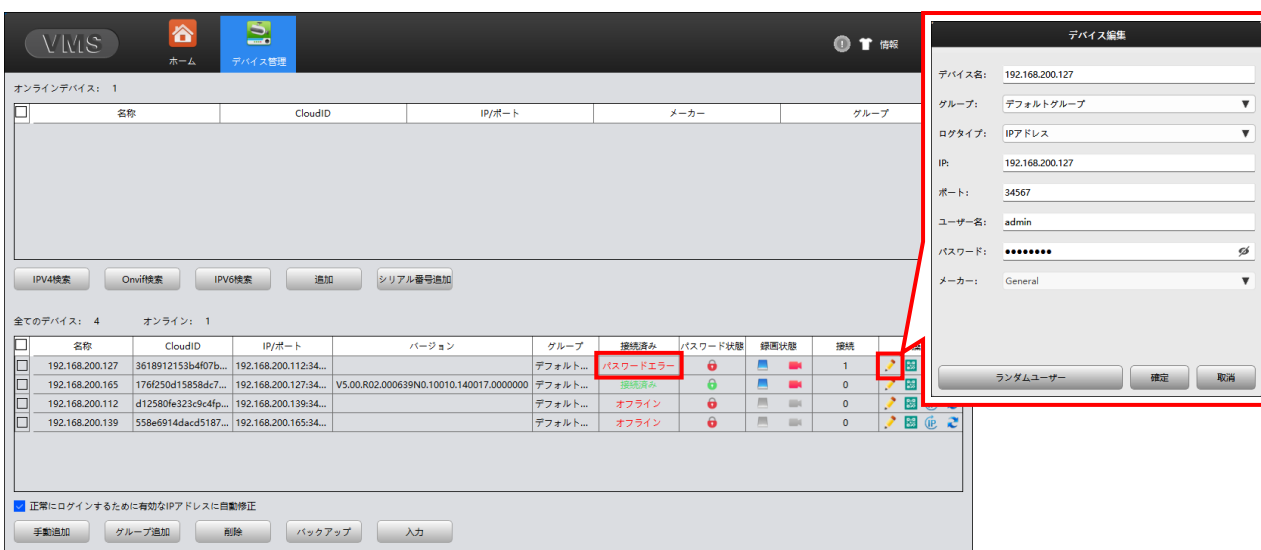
VMS

ホーム

デバイス管理

情報

オンラインデバイス: 1

| 名称 | CloudID | IP/ポート | メーカー | グループ |
|---|---|---|---|---|

IPV4検索 Onvif検索 IPV6検索 追加 シリアル番号追加

全てのデバイス: 4 オンライン: 1

| 名称 | CloudID | IP/ポート | バージョン | グループ | 接続済み | パスワード状態 | 録画状態 | 接続 |
|---|---|---|---|---|---|---|---|---|
| 192.168.200.127 | 3618912153b4f07b... | 192.168.200.112:34... | | デフォルト... | パスワードエラー | | | 1 |
| 192.168.200.165 | 176f250d15858dc7... | 192.168.200.127:34... | V5.00.R02.000639N0.10010.140017.0000000 | デフォルト... | 接続済み | | | 0 |
| 192.168.200.112 | d12580fe323c9c4fp... | 192.168.200.139:34... | | デフォルト... | オフライン | | | 0 |
| 192.168.200.139 | 558e6914dacd5187... | 192.168.200.165:34... | | デフォルト... | オフライン | | | 0 |

正常にログインするために有効なIPアドレスに自動修正

手動追加 グループ追加 削除 バックアップ 入力

デバイス編集

デバイス名: 192.168.200.127

グループ: デフォルトグループ

ログタイプ: IPアドレス

IP: 192.168.200.127

ポート: 34567

ユーザー名: admin

パスワード: ••••••••

メーカー: General

ランダムユーザー 確定 取消